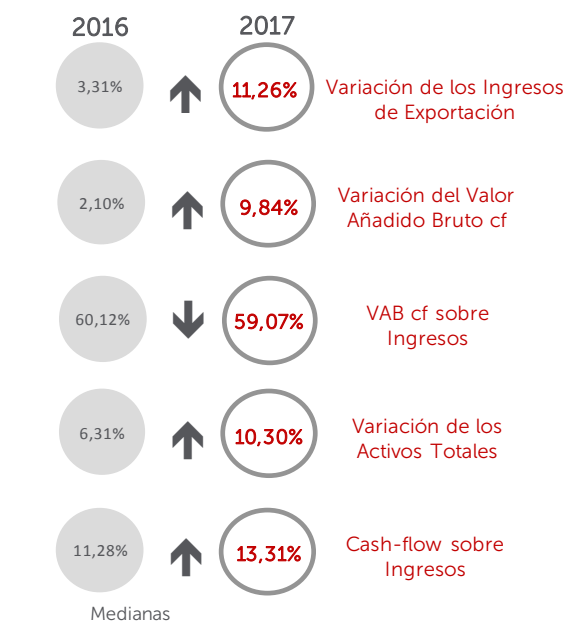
| 2016 | 2017 | |
|---|---|---|
| 3,31% | 11,26% | Variación de los Ingresos de Exportación |
| 2,10% | 9,84% | Variación del Valor Añadido Bruto cf |
| 60,12% | 59,07% | VAB cf sobre Ingresos |
| 6,31% | 10,30% | Variación de los Activos Totales |
| 11,28% | 13,31% | Cash-flow sobre Ingresos |

Medianas